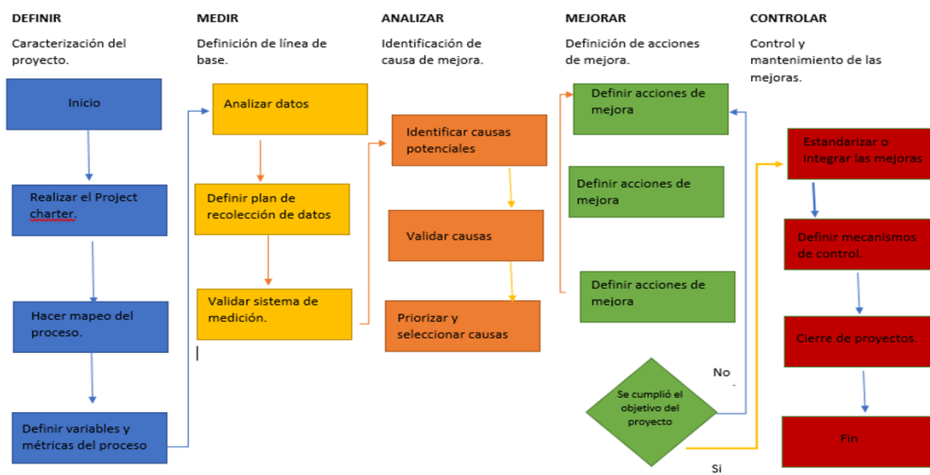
DEFINIR

Caracterización del proyecto.

MEDIR

Definición de línea de base.

ANALIZAR

Identificación de causa de mejora.

MEJORAR

Definición de acciones de mejora.

CONTROLAR

Control y mantenimiento de las mejoras.

Inicio

Realizar el Project charter.

Hacer mapeo del proceso.

Definir variables y métricas del proceso

Analizar datos

Definir plan de recolección de datos

Validar sistema de medición.

Identificar causas potenciales

Validar causas

Priorizar y seleccionar causas

Definir acciones de mejora

Definir acciones de mejora

Definir acciones de mejora

Se cumplió el objetivo del proyecto

No

Si

Estandarizar o integrar las mejoras

Definir mecanismos de control.

Cierre de proyectos.

Fin